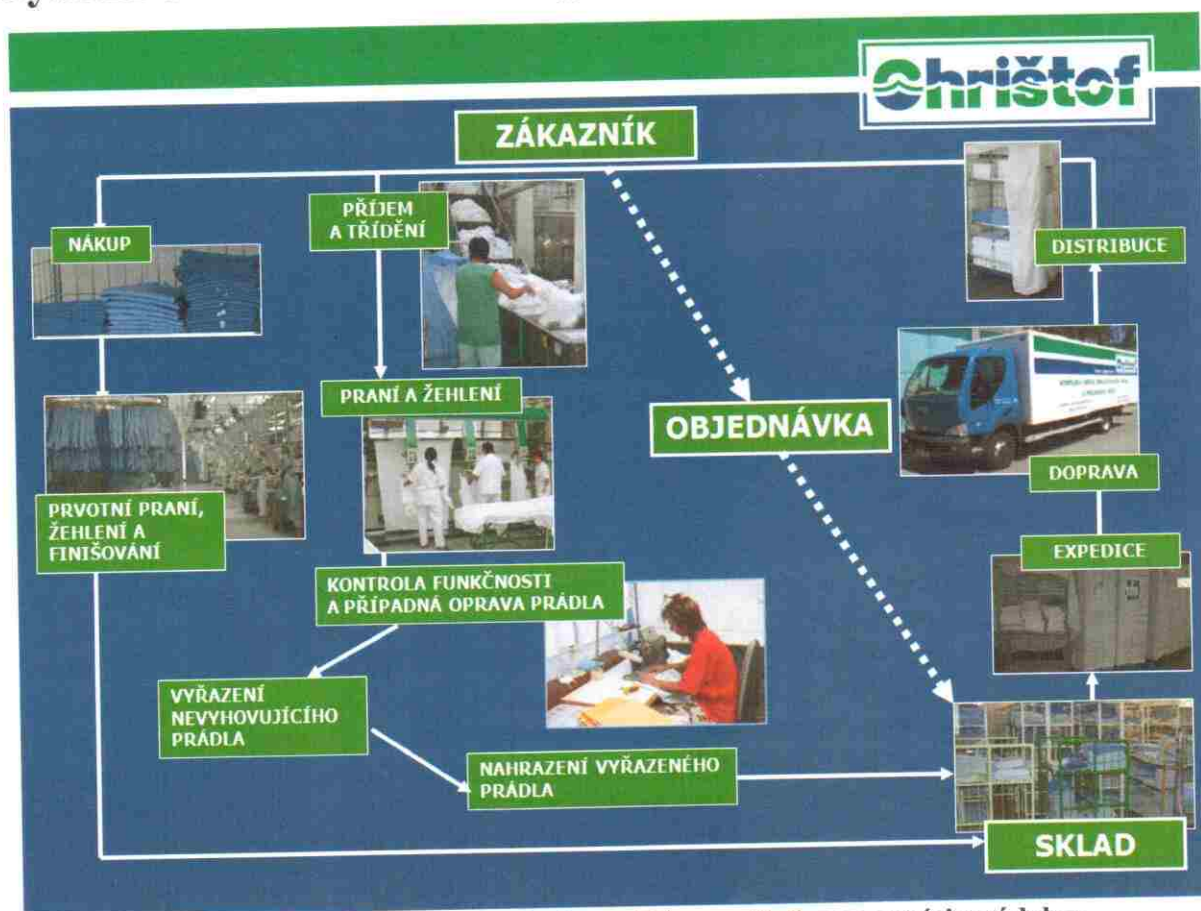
Chrištof

ZÁKAZNÍK

NÁKUP

PŘÍJEM A TŘÍDĚNÍ

DISTRIBUCE

PRANÍ A ŽEHLENÍ

OBJEDNÁVKA

PRVOTNÍ PRANÍ, ŽEHLENÍ A FINIŠOVÁNÍ

DOPRAVA

EXPEDICE

KONTROLA FUNKČNOSTI A PŘÍPADNÁ OPRAVA PRÁDLA

VYŘAZENÍ NEVYHOVUJÍCÍHO PRÁDLA

NAHRAZENÍ VYŘAZENÉHO PRÁDLA

SKLAD